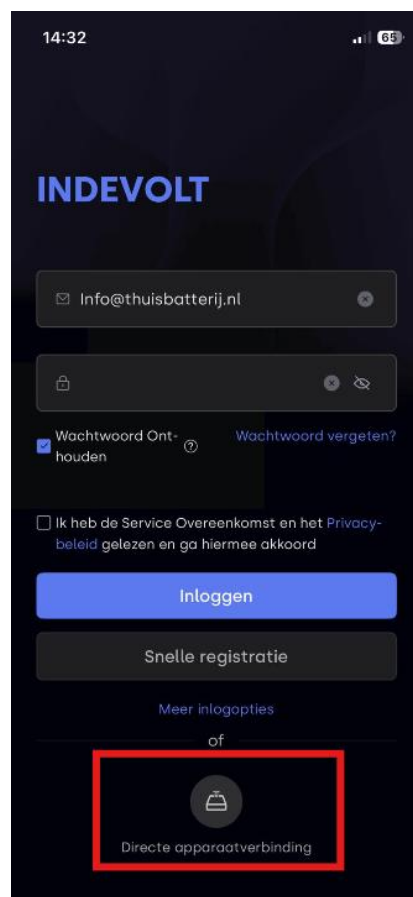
14:32

65

INDEVOLT

Info@thuisbatterij.nl

Wachtwoord Onthouden

Wachtwoord vergeten?

Ik heb de Service Overeenkomst en het Privacybeleid gelezen en ga hiermee akkoord

Inloggen

Snelle registratie

Meer inlogopties

of

Directe apparaatverbinding